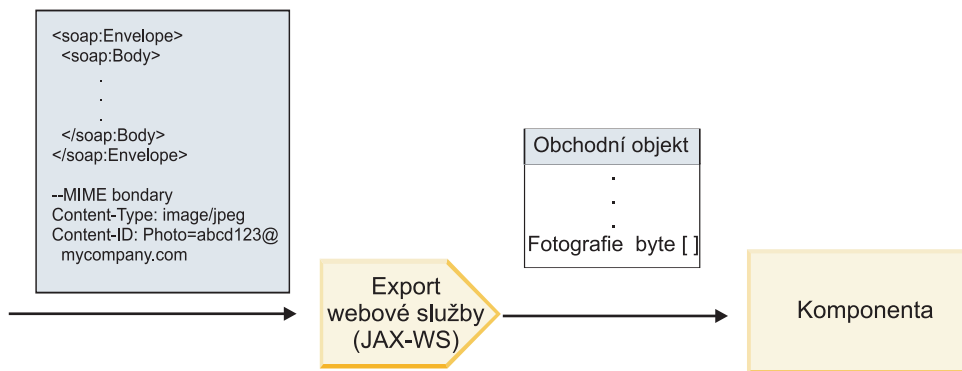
<soap:Envelope>
<soap:Body>
.
.
.
</soap:Body>
</soap:Envelope>

--MIME bondary
Content-Type: image/jpeg
Content-ID: Photo=abcd123@mycompany.com

Obchodní objekt
.
.
.
Fotografie byte [ ]

Export webové služby (JAX-WS)

Komponenta